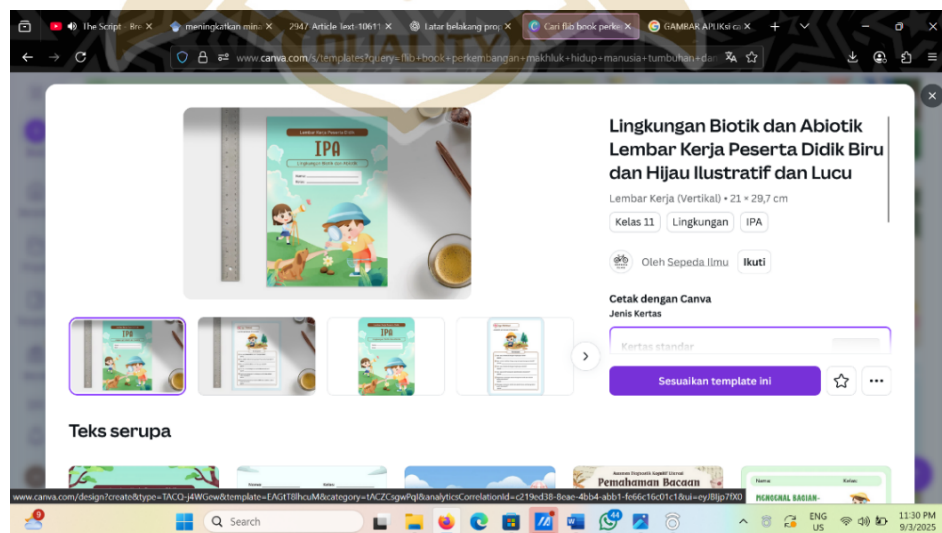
The Script - Bre ×
meningkatkan mina ×
2947 Article Text-10611 ×
Latar belakang prog ×
Cari flib book perke ×
GAMBAR APLIKsi ca ×

www.canva.com/s/templates?query=flib+book+perkembangan+makhluk+hidup+manusia+tumbuhan+dan

Lembar Kerja Peserta Didik
IPA
Lingkungan Biotik dan Abiotik
Nama :
Kelas :

Lingkungan Biotik dan Abiotik Lembar Kerja Peserta Didik Biru dan Hijau Ilustratif dan Lucu

Lembar Kerja (Vertikal) • 21 × 29,7 cm

Kelas 11
Lingkungan
IPA

Oleh Sepeda Ilmu
Ikuti

Cetak dengan Canva
Jenis Kertas
Kertas standar

Sesuaikan template ini

Teks serupa

Pemahaman Bacaan
Nama:
Kelas:
MENGENAL BAGIAN-

www.canva.com/design?create&type=TACQ-j4WGew&template=EAGtT8lhcuM&category=tACZCsgwPqI&analyticsCorrelationId=c219ed38-8eae-4bb4-abb1-fe66c16c01c1&ui=eyJBIjp7fX0

Search
ENG
US
11:30 PM
9/3/2025